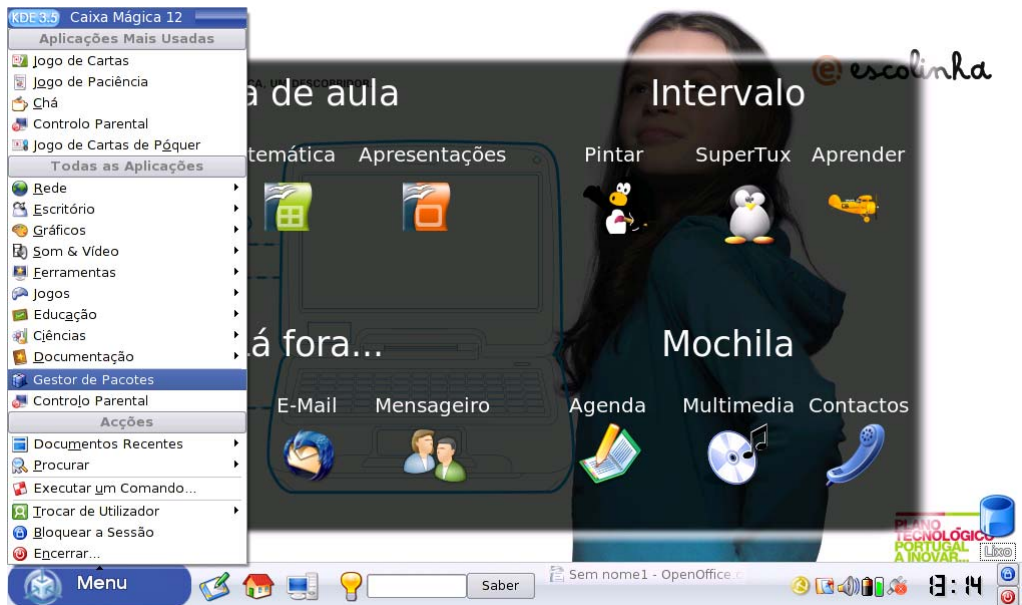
KDE 3.5 Caixa Mágica 12
Aplicações Mais Usadas
Jogo de Cartas
Jogo de Paciência
Chá
Controlo Parental
Jogo de Cartas de Póquer
Todas as Aplicações
Rede
Escritório
Gráficos
Som & Vídeo
Ferramentas
Jogos
Educação
Ciências
Documentação
Gestor de Pacotes
Controlo Parental
Acções
Documentos Recentes
Procurar
Executar um Comando...
Trocar de Utilizador
Bloquear a Sessão
Encerrar...

escolinha
a de aula
Intervalo
temática
Apresentações
Pintar
SuperTux
Aprender
á fora...
Mochila
E-Mail
Mensageiro
Agenda
Multimedia
Contactos

PLANO TECNOLÓGICO PORTUGAL A INOVAR
Lixo

Menu
Saber
Sem nome1 - OpenOffice.o
13:14